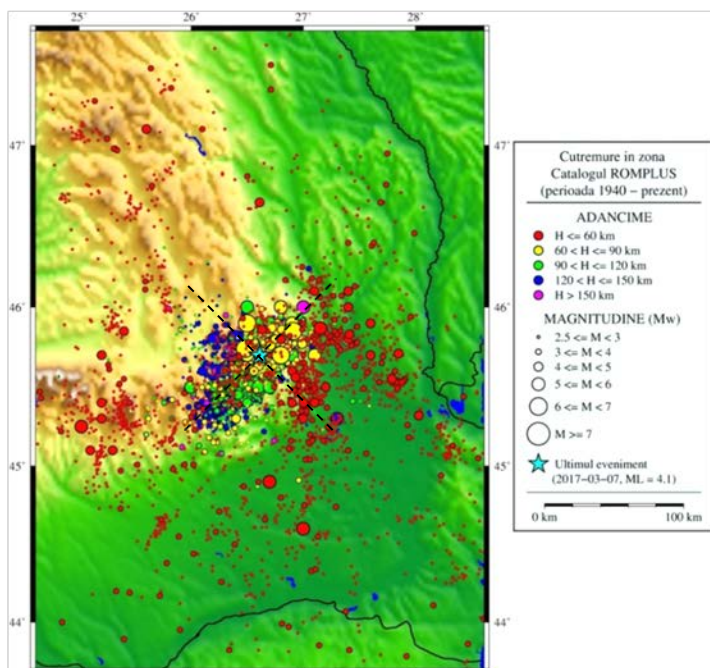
25°
26°
27°
28°

47°
46°
45°
44°

47°
46°
45°
44°

Cutremure in zona
Catalogul ROMPLUS
(perioada 1940 – prezent)

ADANCIME
H <= 60 km
60 < H <= 90 km
90 < H <= 120 km
120 < H <= 150 km
H > 150 km

MAGNITUDINE (Mw)
2.5 <= M < 3
3 <= M < 4
4 <= M < 5
5 <= M < 6
6 <= M < 7
M >= 7

Ultimul eveniment
(2017-03-07, ML = 4.1)

0 km
100 km